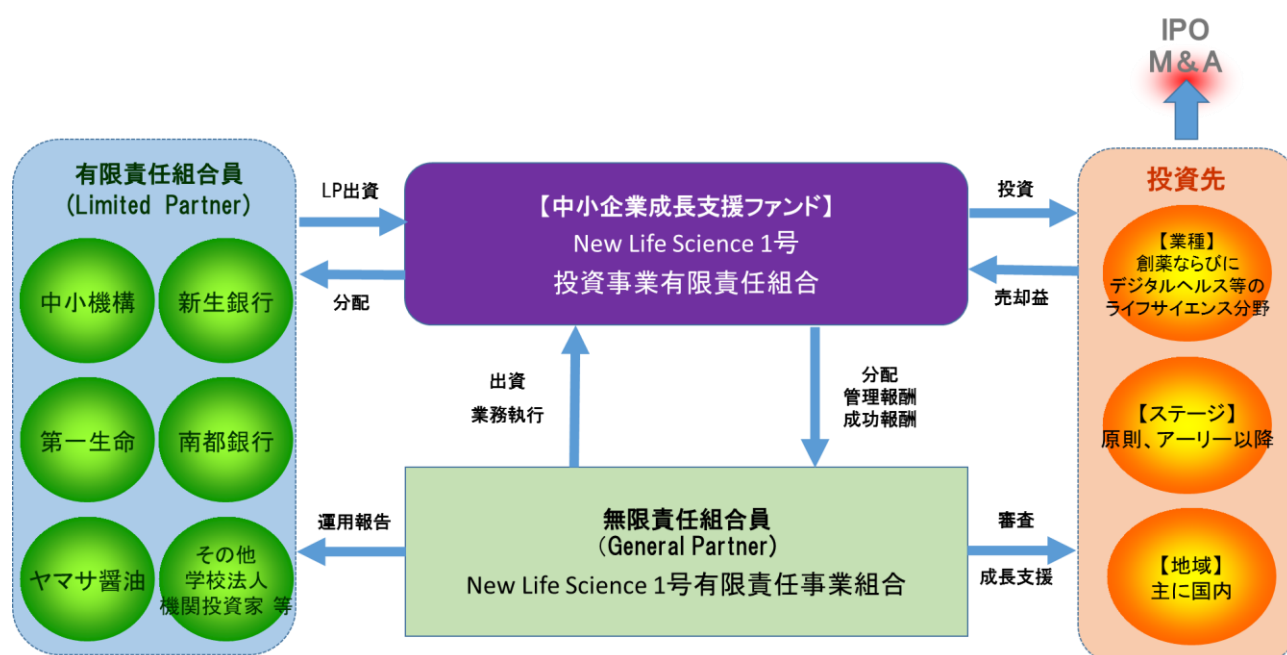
IPO
M&A

有限責任組合員
(Limited Partner)

中小機構

新生銀行

第一生命

南都銀行

ヤマサ醤油

その他
学校法人
機関投資家 等

LP出資

分配

【中小企業成長支援ファンド】
New Life Science 1号
投資事業有限責任組合

出資
業務執行

分配
管理報酬
成功報酬

運用報告

無限責任組合員
(General Partner)
New Life Science 1号有限責任事業組合

投資

売却益

審査

成長支援

投資先

【業種】
創薬ならびに
デジタルヘルス等の
ライフサイエンス分野

【ステージ】
原則、アーリー以降

【地域】
主に国内